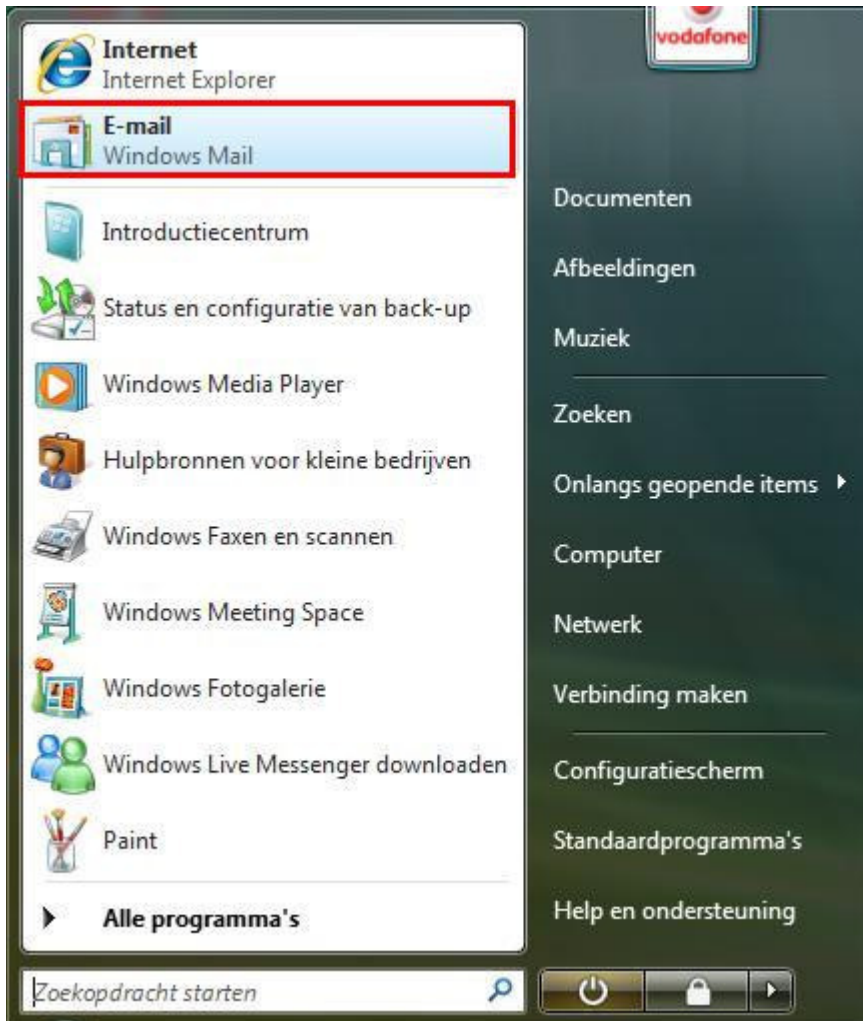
vodafone

Internet
Internet Explorer

E-mail
Windows Mail

Introductiecentrum

Status en configuratie van back-up

Windows Media Player

Hulpbronnen voor kleine bedrijven

Windows Faxen en scannen

Windows Meeting Space

Windows Fotogalerie

Windows Live Messenger downloaden

Paint

Alle programma's

Zoekopdracht starten

Documenten

Afbeeldingen

Muziek

Zoeken

Onlangs geopende items

Computer

Netwerk

Verbinding maken

Configuratiescherm

Standaardprogramma's

Help en ondersteuning